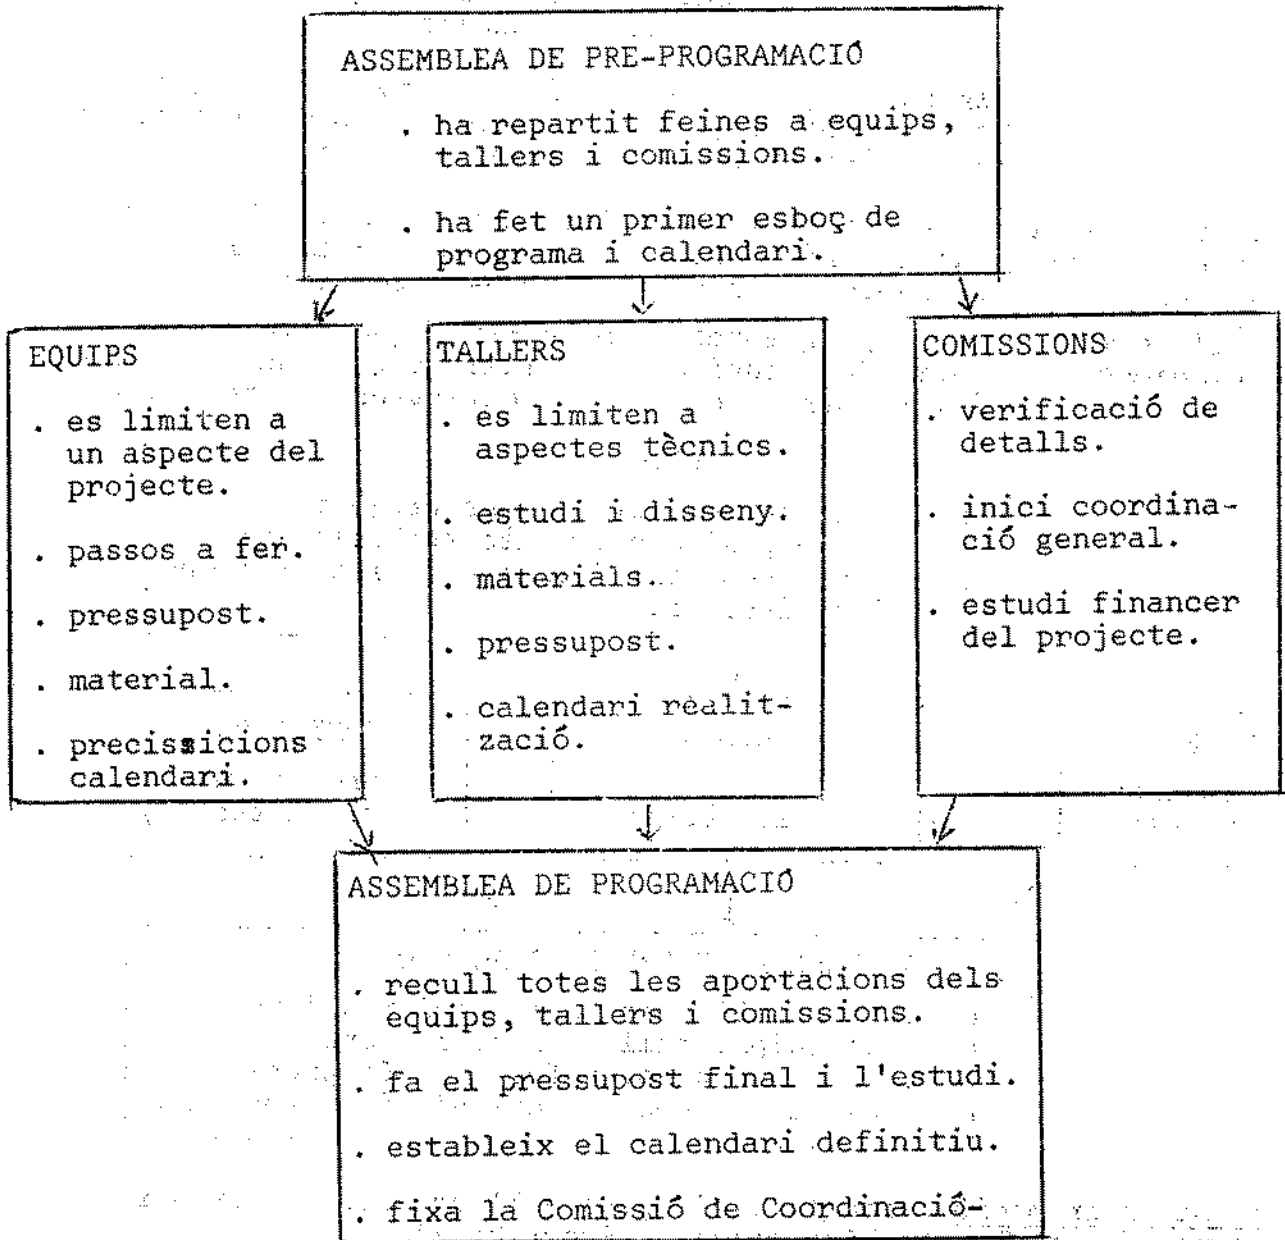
ASSEMBLEA DE PRE-PROGRAMACIÓ

. ha repartit feines a equips, tallers i comissions.

. ha fet un primer esboç de programa i calendari.

EQUIPS

. es limiten a un aspecte del projecte.

. passos a fer.

. pressupost.

. material.

. precissicions calendari.

TALLERS

. es limiten a aspectes tècnics.

. estudi i disseny.

. materials.

. pressupost.

. calendari realització.

COMISSIONS

. verificació de detalls.

. inici coordinació general.

. estudi financer del projecte.

ASSEMBLEA DE PROGRAMACIÓ

. recull totes les aportacions dels equips, tallers i comissions.

. fa el pressupost final i l'estudi.

. estableix el calendari definitiu.

. fixa la Comissió de Coordinació-